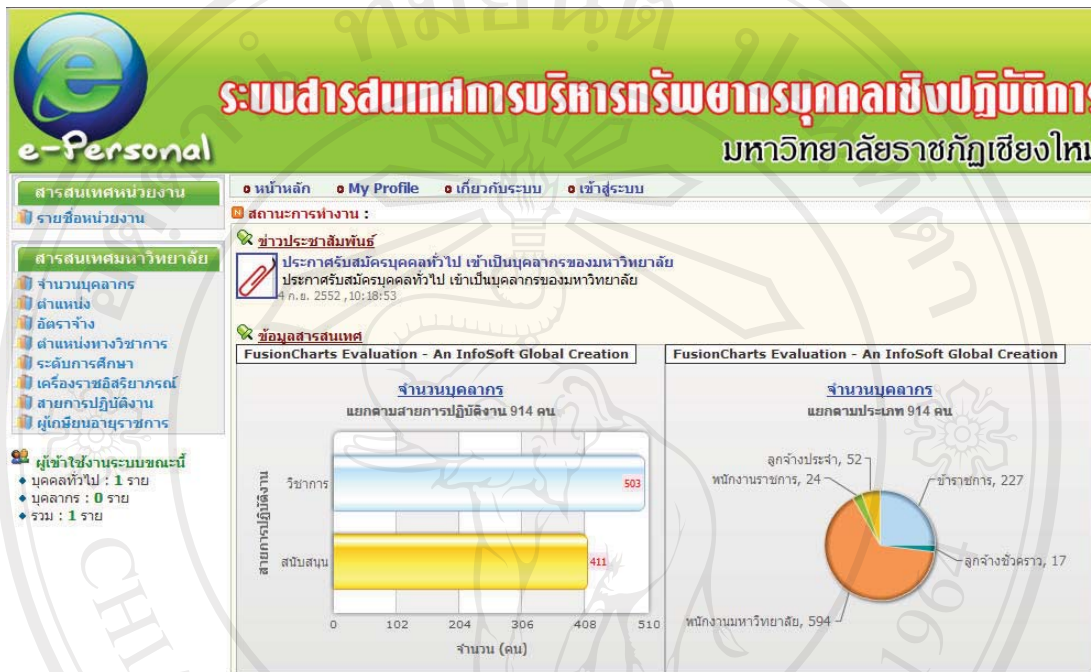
e-Personal

ระบบสารสนเทศการบริหารทรัพยากรบุคคลเชิงปฏิบัติการ
มหาวิทยาลัยราชภัฏเชียงใหม่

สารสนเทศหน่วยงาน
รายชื่อหน่วยงาน

สารสนเทศมหาวิทยาลัย
จำนวนบุคลากร
ตำแหน่ง
อัตราจ้าง
ตำแหน่งทางวิชาการ
ระดับการศึกษา
เครื่องราชอิสริยาภรณ์
สายการปฏิบัติงาน
ผู้เกษียณอายุราชการ

ผู้เข้าใช้งานระบบขณะนี้
บุคคลทั่วไป : 1 ราย
บุคลากร : 0 ราย
รวม : 1 ราย

หน้าหลัก My Profile เกี่ยวกับระบบ เข้าสู่ระบบ

สถานะการทำงาน :

ข่าวประชาสัมพันธ์
ประกาศรับสมัครบุคคลทั่วไป เข้าเป็นบุคลากรของมหาวิทยาลัย
ประกาศรับสมัครบุคคลทั่วไป เข้าเป็นบุคลากรของมหาวิทยาลัย
4 ก.ย. 2552 ,10:18:53

ข้อมูลสารสนเทศ

FusionCharts Evaluation - An InfoSoft Global Creation

จำนวนบุคลากร
แยกตามสายการปฏิบัติงาน 914 คน

สายการปฏิบัติงาน
วิชาการ 503
สนับสนุน 411
0 102 204 306 408 510
จำนวน (คน)

FusionCharts Evaluation - An InfoSoft Global Creation

จำนวนบุคลากร
แยกตามประเภท 914 คน

ลูกจ้างประจำ, 52
พนักงานราชการ, 24
ข้าราชการ, 227
ลูกจ้างชั่วคราว, 17
พนักงานมหาวิทยาลัย, 594